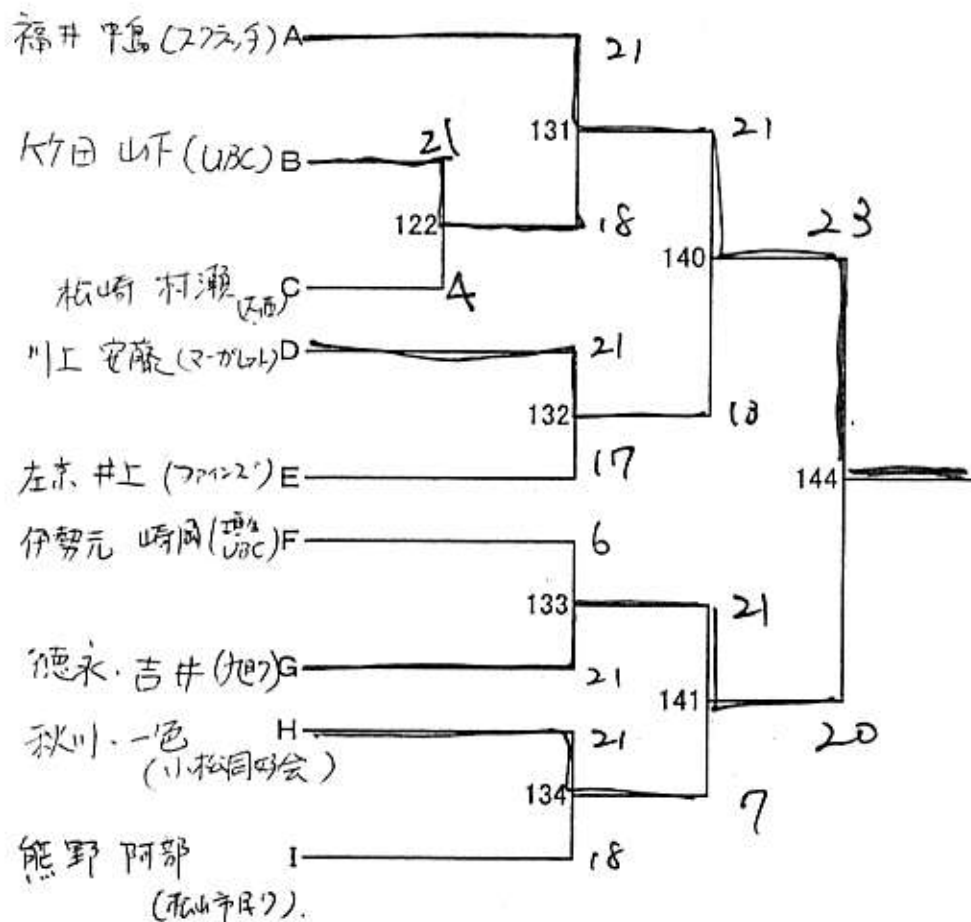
福井 中島(スプラッシュ) A
21
131
21
竹田 山下(UBC) B
21
122
18
140
23
松崎 村瀬(天西) C
4
川上 安藤(マーガレット) D
21
132
18
左京 井上(ファインズ) E
17
144
伊勢元 崎岡(理容 UBC) F
6
133
21
徳永・吉井(九町) G
21
141
秋山・一色(小松同好会) H
21
20
134
7
熊野 阿部(松山市民) I
18